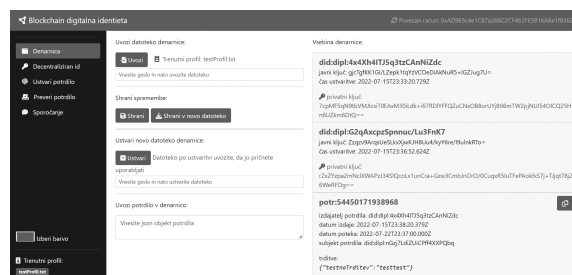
Blockchain digitalna identeta

Povezan račun: 0xAD965c4e1C87a266C2C74b2FE5B16A8e1f836

Denarnica
Decentralizirani id
Ustvari potrdilo
Preveri potrdilo
Sporočanje

Izberi barvo

Trenutni profil:
testProfil.txt

Uvozi datoteko denarnice:

Uvozi

Trenutni profil: testProfil.txt

Vnesite geslo in nato uvozite datoteko

Shrani spremembe:

Shrani

Shrani v novo datoteko

Ustvari novo datoteko denarnice:

Ustvari

Datoteko po ustvaritvi uvozite, da jo pričnete uporabljati

Vnesite geslo in nato ustvarite datoteko

Uvozi potrdilo v denarnico:

Vnesite json objekt potrdila

Vsebina denarnice:

did:dipl:4x4Xh4fTJ5q3tzCAnNiZdc
javni ključ: gjcTgfKK1GiLZepkYtqYzVCOeDiAkNuRS+IGZJug7U=
čas ustvaritve: 2022-07-15T23:33:20.729Z

privatni ključ:
7cpMF5qN9bVM3cx/10EAsM30Ldk+i57RDfYFFQZuCNxOB8orUYjBt16mTW2pJNUI54OZQ2SH
n6UZkm6OIQ==

did:dipl:G2qAxcpzSpnnuc/Lu3FnK7
javni ključ: Zzqzv9Arqx/UeSUksXjwiEJH8Uu4/lvjY6re/8ulnkRTo=
čas ustvaritve: 2022-07-15T23:36:52.624Z

privatni ključ:
rZs2Yzpa/nNrIXWAPz/34SlQcoLs1unCra+Gzw3CmbJnOrO/0CuqxR5tuTFePAokfx57j+Tjlqt78j2
6WellFOg==

potr:54450171938968
izdajatelj potrdila: did:dipl:4x4Xh4fTJ5q3tzCAnNiZdc
datum izdaje: 2022-07-15T23:38:20.379Z
datum poteka: 2022-07-22T23:37:00.000Z
subjekt potrdila: did:dipl:nGzj7Ld1ZUiCPff4XXPQbq

trditve:
{"testnoTrditev":"testtest"}